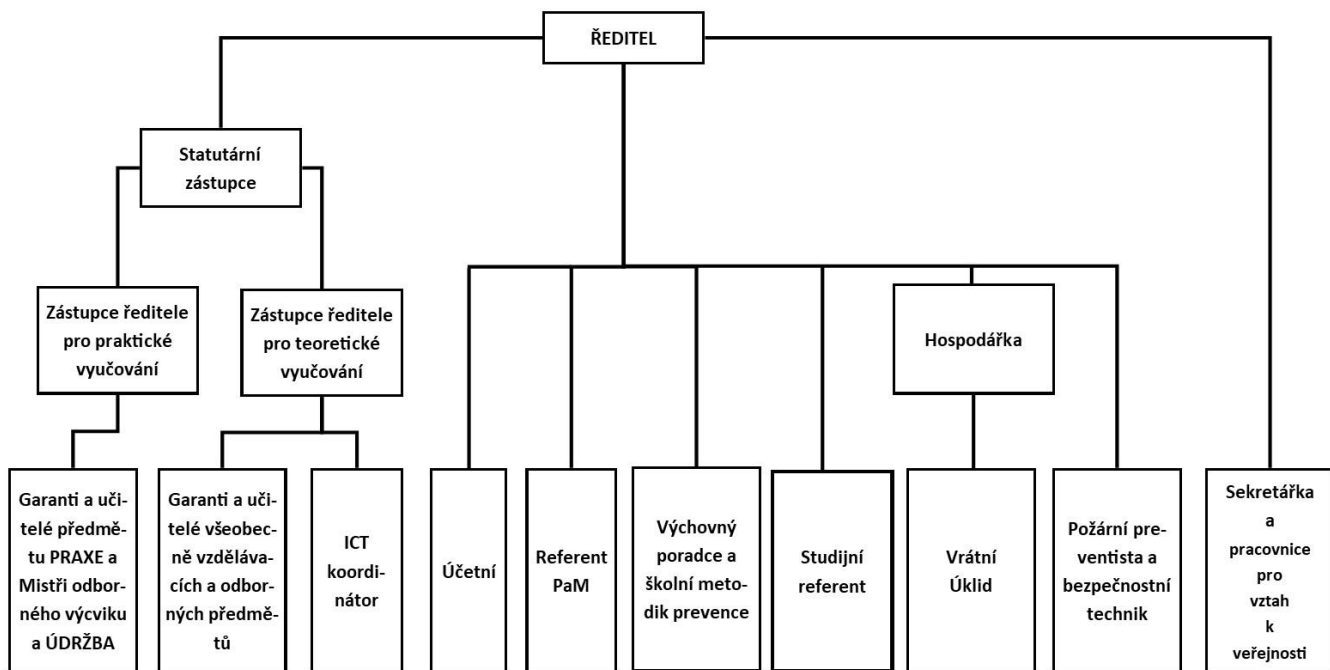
ŘEDITEL

Statutární zástupce

Zástupce ředitele pro praktické vyučování

Zástupce ředitele pro teoretické vyučování

Hospodářka

Garanti a učitelé předmětu PRAXE a Mistři odborného výcviku a ÚDRŽBA

Garanti a učitelé všeobecně vzdělávacích a odborných předmětů

ICT koordinátor

Účetní

Referent PaM

Výchovný poradce a školní metodik prevence

Studijní referent

Vrátní Úklid

Požární preventista a bezpečnostní technik

Sekretářka a pracovnice pro vztah k veřejnosti